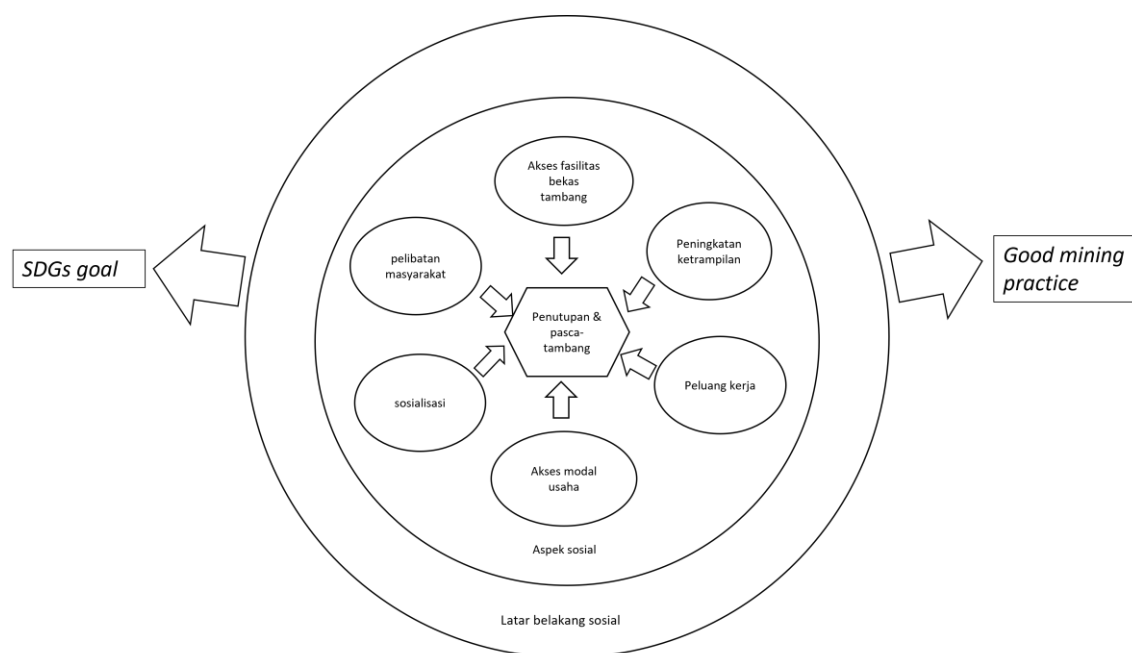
SDGs goal

Akses fasilitas bekas tambang

pelibatan masyarakat

Peningkatan ketrampilan

Good mining practice

Penutupan & pasca-tambang

sosialisasi

Peluang kerja

Akses modal usaha

Aspek sosial

Latar belakang sosial